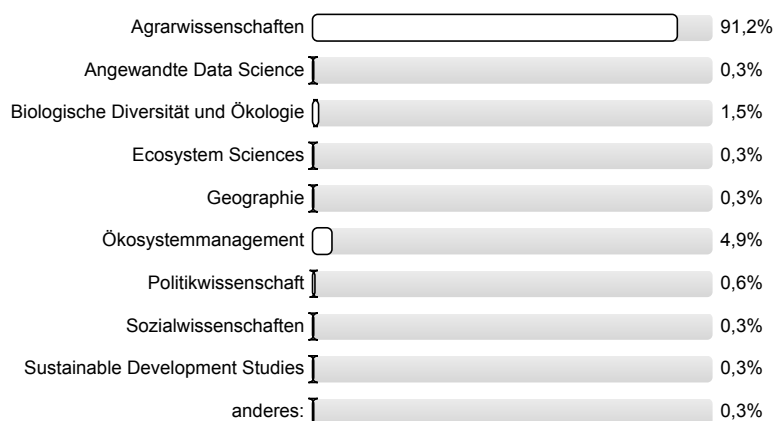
| | |
|---|---|
| Agrarwissenschaften | 91,2% |
| Angewandte Data Science | 0,3% |
| Biologische Diversität und Ökologie | 1,5% |
| Ecosystem Sciences | 0,3% |
| Geographie | 0,3% |
| Ökosystemmanagement | 4,9% |
| Politikwissenschaft | 0,6% |
| Sozialwissenschaften | 0,3% |
| Sustainable Development Studies | 0,3% |
| anderes: | 0,3% |